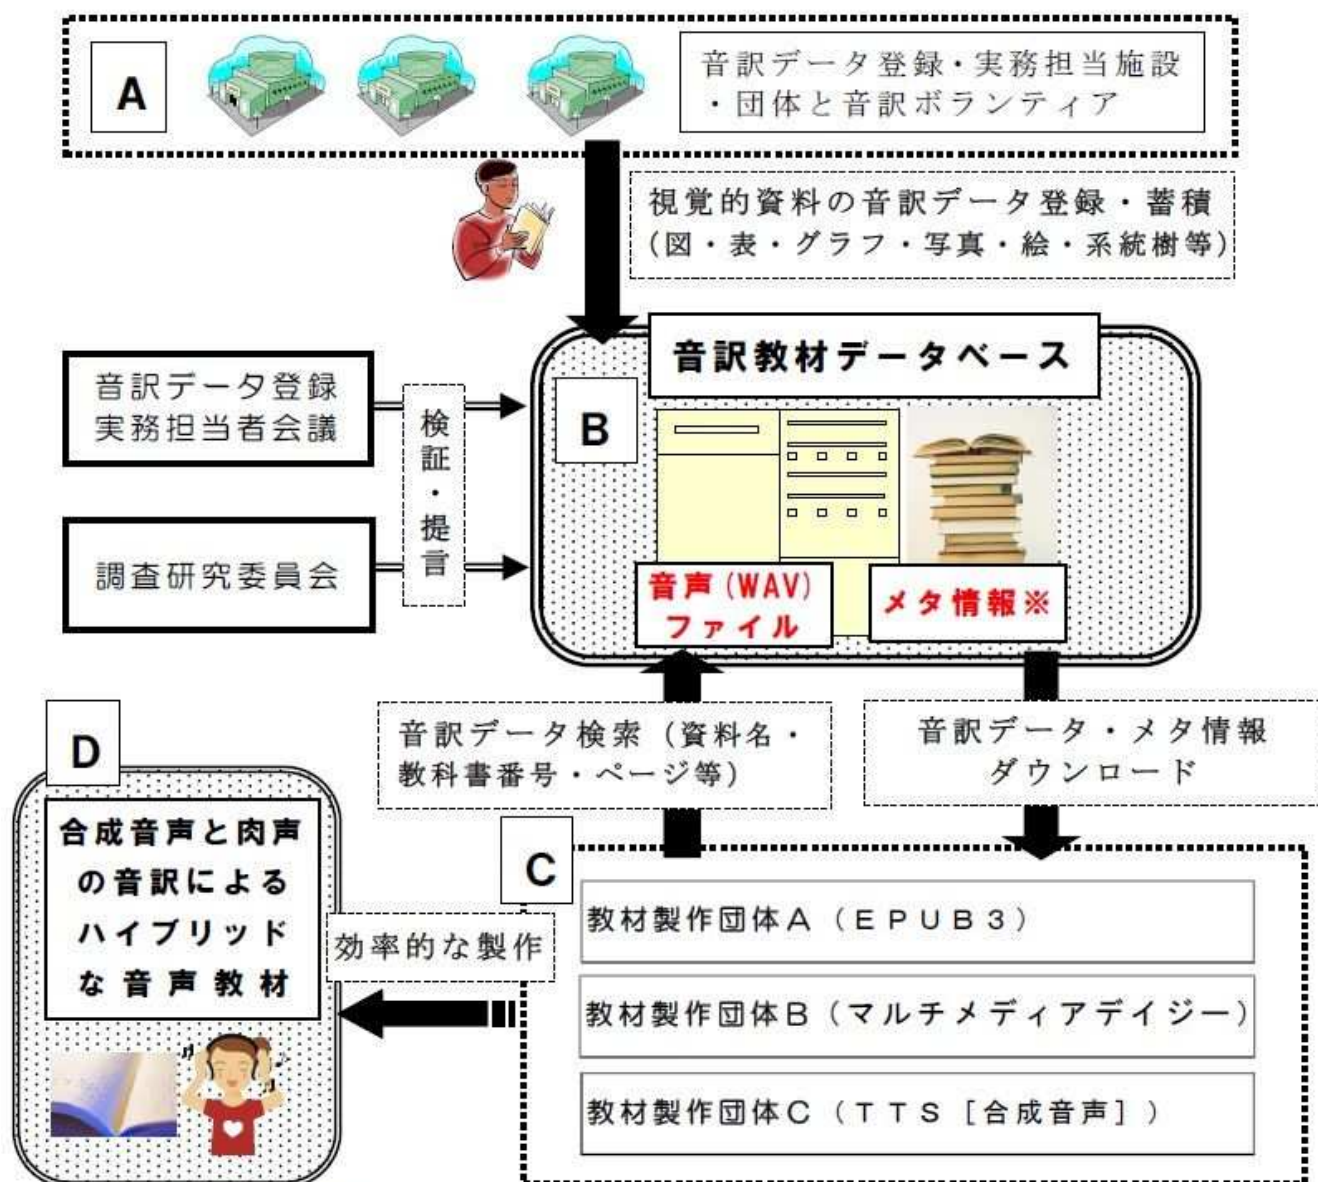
A

音訳データ登録・実務担当施設・団体と音訳ボランティア

視覚的資料の音訳データ登録・蓄積（図・表・グラフ・写真・絵・系統樹等）

音訳データ登録実務担当者会議

調査研究委員会

検証・提言

音訳教材データベース

B

音声（WAV）ファイル

メタ情報※

音訳データ検索（資料名・教科書番号・ページ等）

音訳データ・メタ情報ダウンロード

D

合成音声と肉声の音訳によるハイブリッドな音声教材

効率的な製作

C

教材製作団体A（EPUB3）

教材製作団体B（マルチメディアデイジー）

教材製作団体C（TTS［合成音声］）